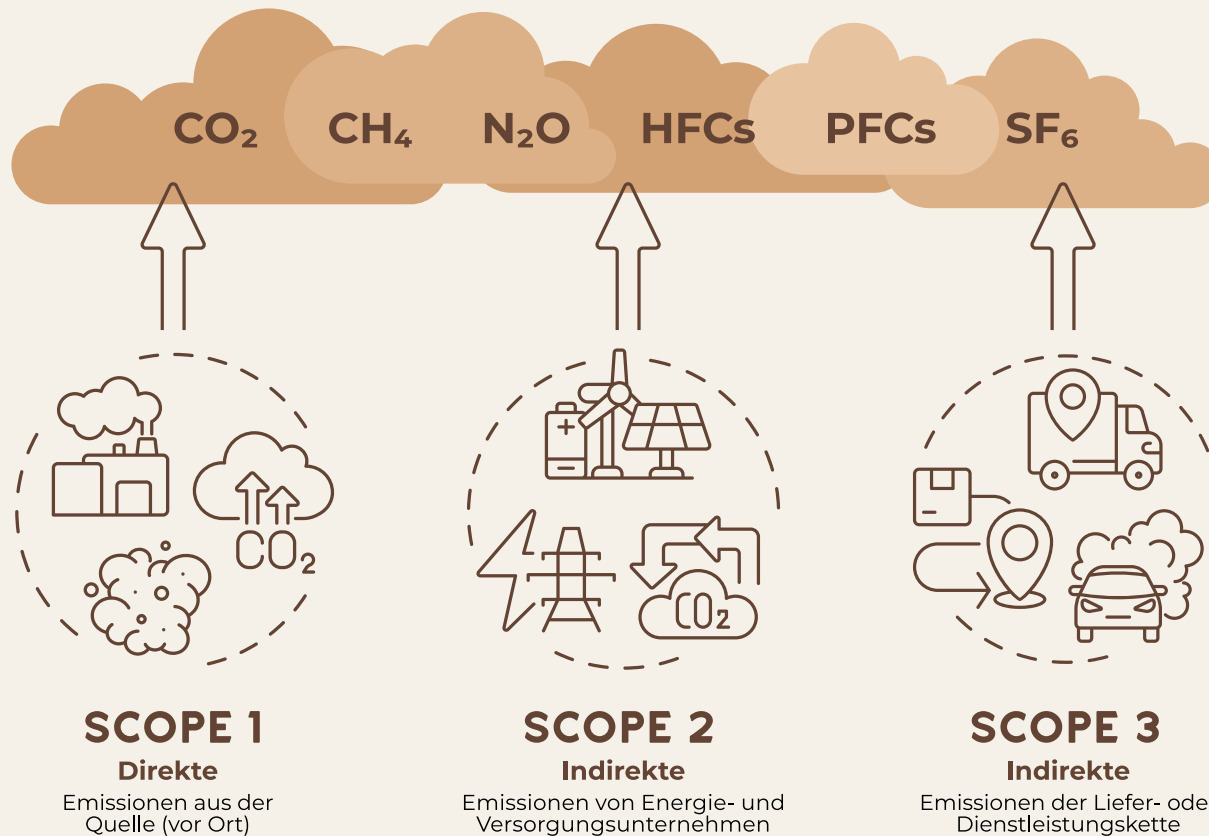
$CO_2$ $CH_4$ $N_2O$ HFCs PFCs $SF_6$

$CO_2$

$CO_2$

SCOPE 1
Direkte
Emissionen aus der Quelle (vor Ort)

SCOPE 2
Indirekte
Emissionen von Energie- und Versorgungsunternehmen

SCOPE 3
Indirekte
Emissionen der Liefer- ode Dienstleistungskette